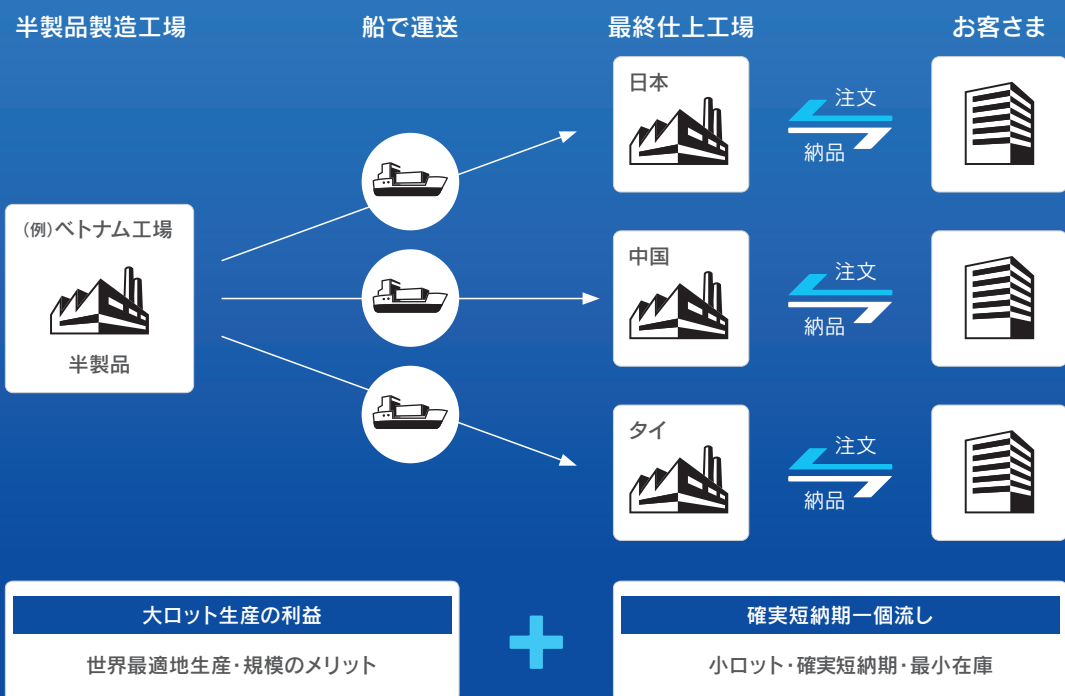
半製品製造工場

船で運送

最終仕上工場

お客さま

(例)ベトナム工場

半製品

日本

注文

納品

中国

注文

納品

タイ

注文

納品

大ロット生産の利益

世界最適地生産・規模のメリット

確実短納期一個流し

小ロット・確実短納期・最小在庫